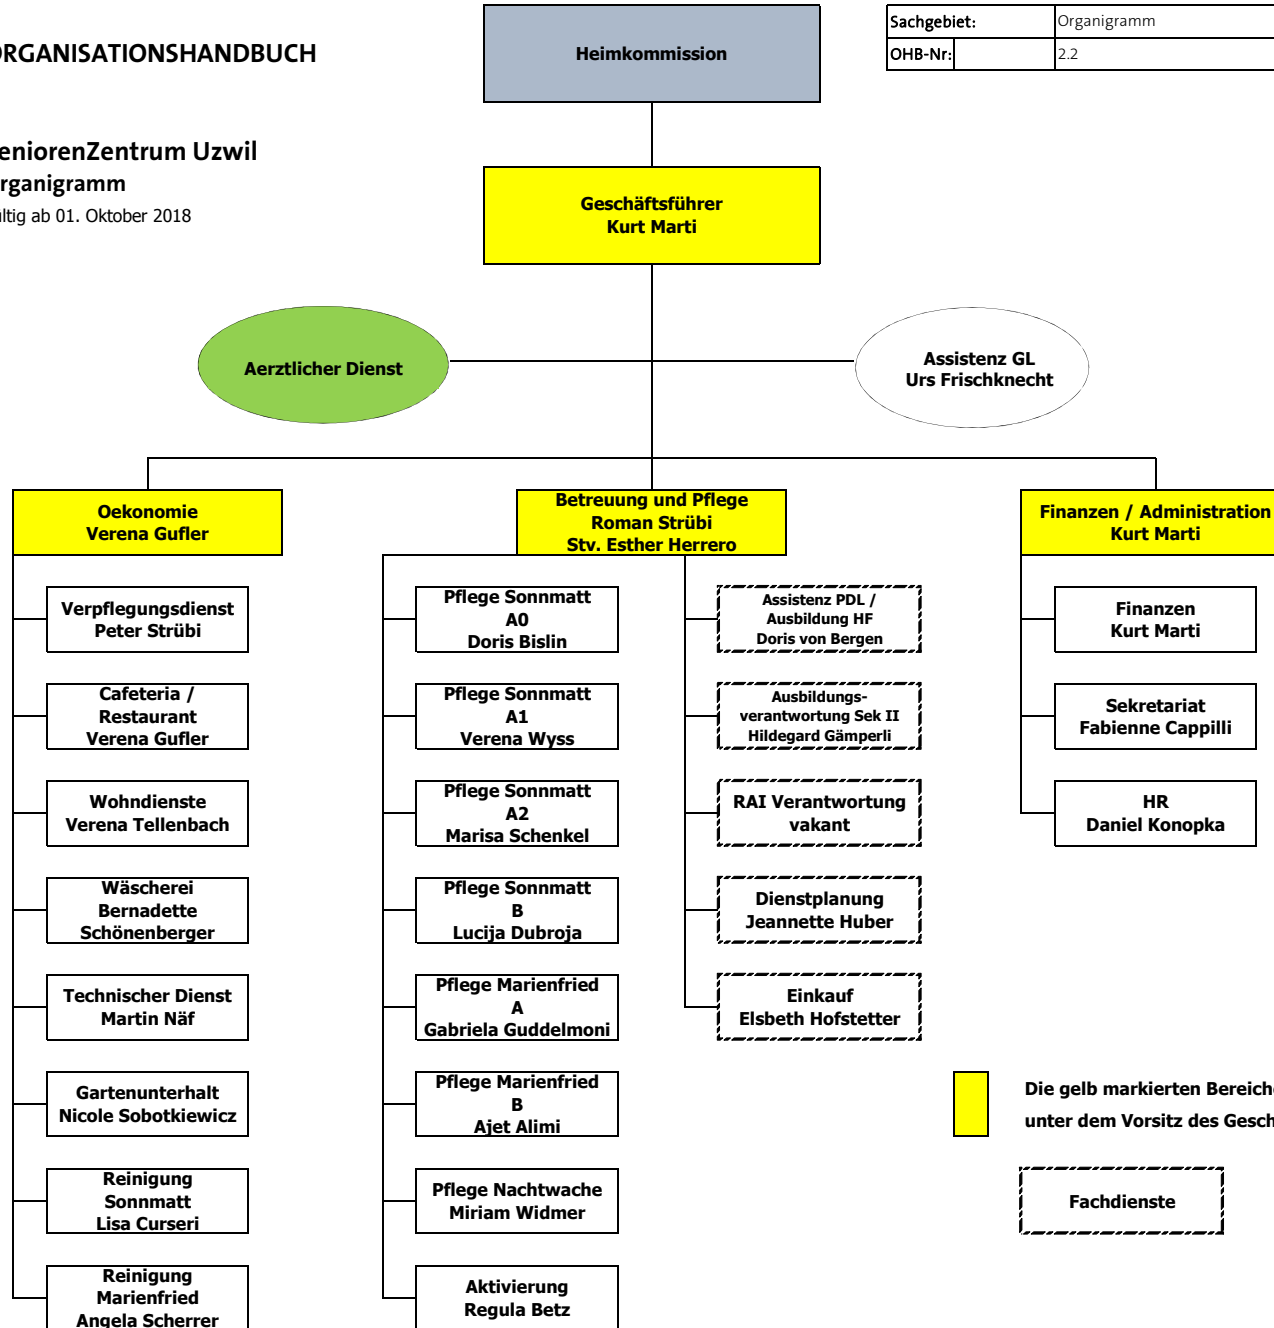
RGANISATIONSHANDBUCH

eniorenZentrum Uzwil
rganigramm
ltig ab 01. Oktober 2018

Heimkommission

| Sachgebiet: | Organigramm |
|---|---|
| OHB-Nr: | 2.2 |

Geschäftsführer
Kurt Marti

Aerztlicher Dienst

Assistenz GL
Urs Frischknecht

Oekonomie
Verena Gufler

Betreuung und Pflege
Roman Strübi
Stv. Esther Herrero

Finanzen / Administration
Kurt Marti

Verpflegungsdienst
Peter Strübi

Cafeteria / Restaurant
Verena Gufler

Wohndienste
Verena Tellenbach

Wäscherei
Bernadette Schönenberger

Technischer Dienst
Martin Näf

Gartenunterhalt
Nicole Sobotkiewicz

Reinigung Sonnmatt
Lisa Curseri

Reinigung Marienfried
Angela Scherrer

Pflege Sonnmatt
A0
Doris Bislin

Pflege Sonnmatt
A1
Verena Wyss

Pflege Sonnmatt
A2
Marisa Schenkel

Pflege Sonnmatt
B
Lucija Dubroja

Pflege Marienfried
A
Gabriela Guddelmoni

Pflege Marienfried
B
Ajet Alimi

Pflege Nachtwache
Miriam Widmer

Aktivierung
Regula Betz

Assistenz PDL /
Ausbildung HF
Doris von Bergen

Ausbildungsverantwortung Sek II
Hildegard Gämperli

RAI Verantwortung
vakant

Dienstplanung
Jeannette Huber

Einkauf
Elsbeth Hofstetter

Finanzen
Kurt Marti

Sekretariat
Fabienne Cappilli

HR
Daniel Konopka

Die gelb markierten Bereich
unter dem Vorsitz des Gesch

Fachdienste